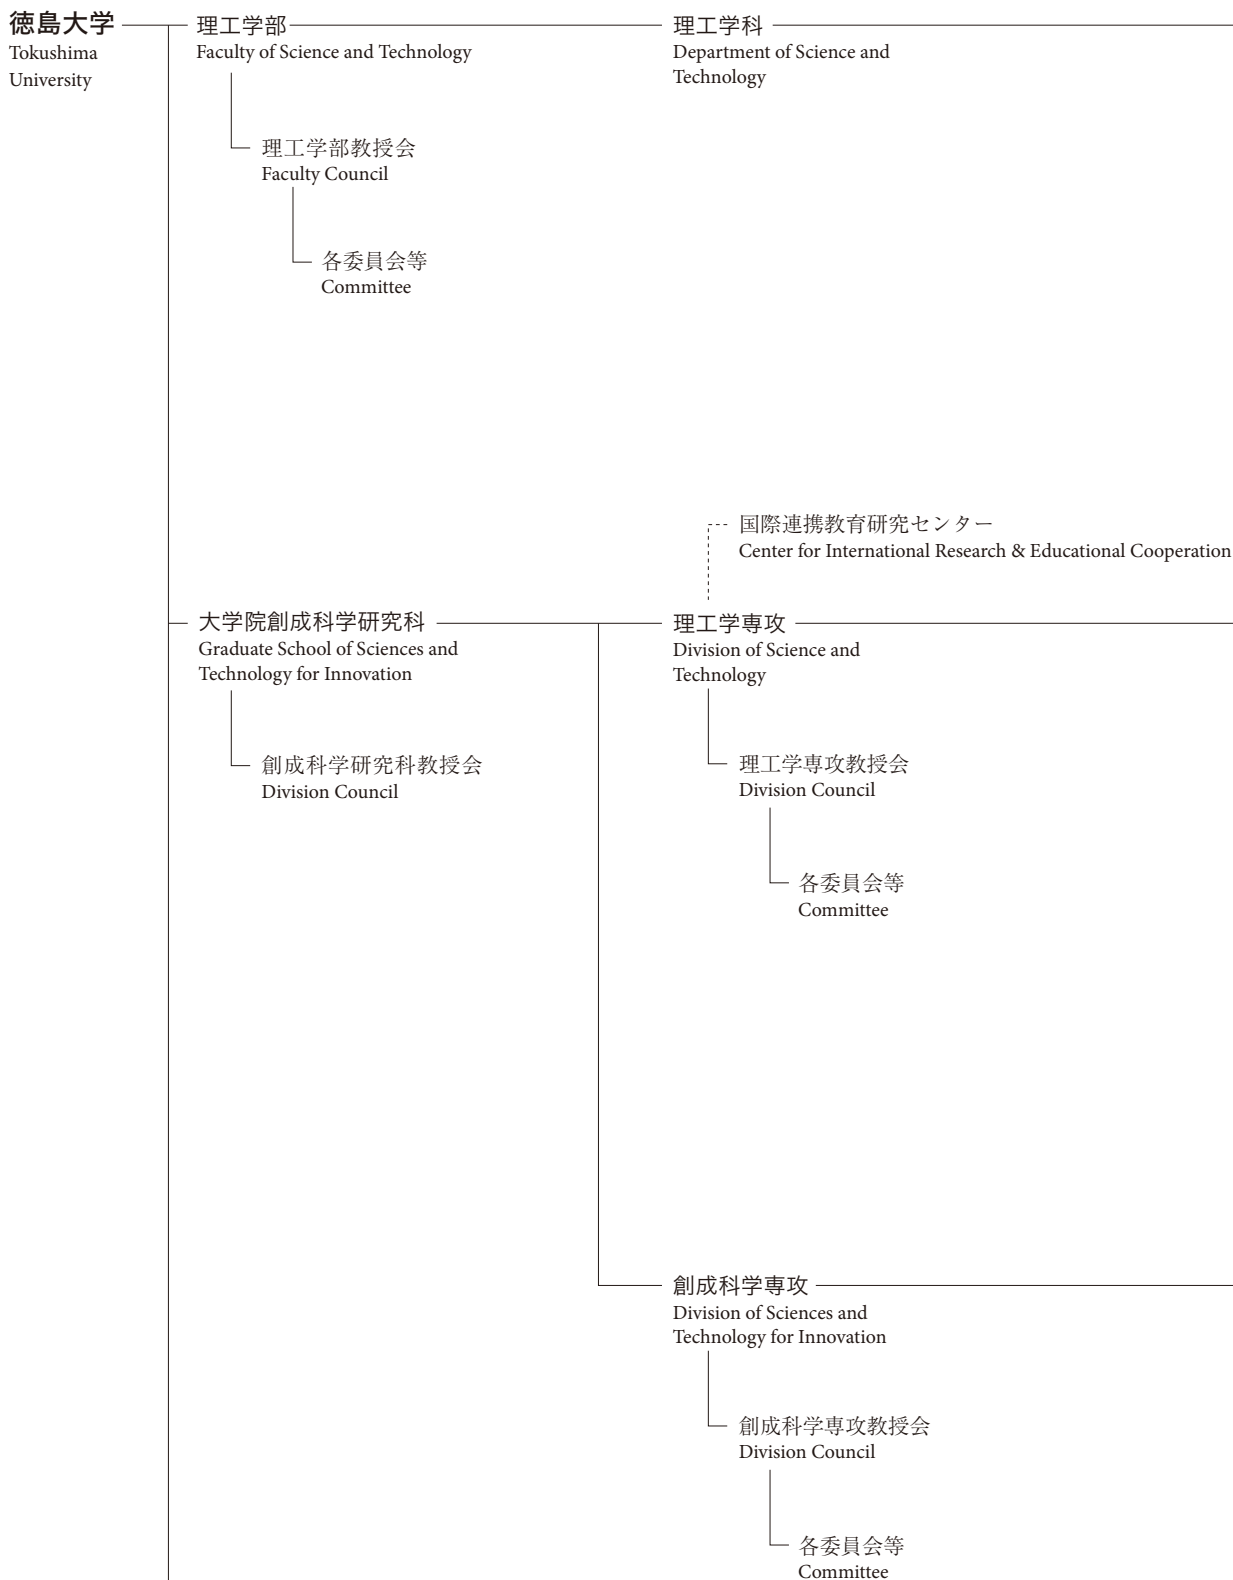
徳島大学
Tokushima University

理工学部
Faculty of Science and Technology

理工学科
Department of Science and Technology

理工学部教授会
Faculty Council

各委員会等
Committee

国際連携教育研究センター
Center for International Research & Educational Cooperation

大学院創成科学研究科
Graduate School of Sciences and Technology for Innovation

理工学専攻
Division of Science and Technology

創成科学研究科教授会
Division Council

理工学専攻教授会
Division Council

各委員会等
Committee

創成科学専攻
Division of Sciences and Technology for Innovation

創成科学専攻教授会
Division Council

各委員会等
Committee